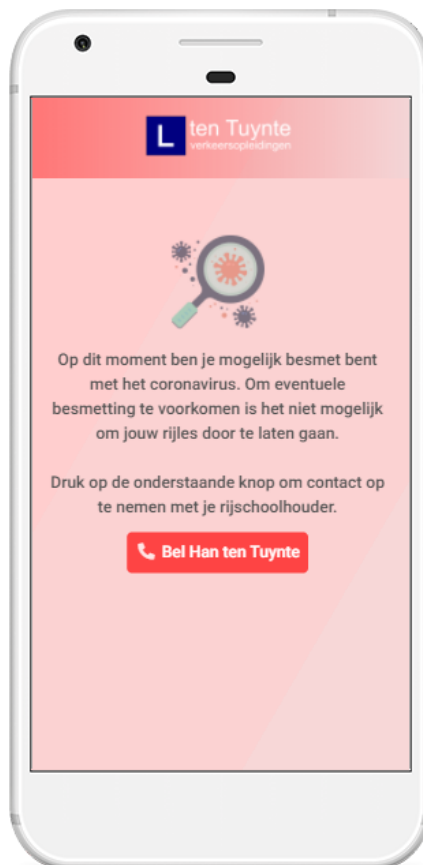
L ten Tuynte
verkeersopleidingen

Op dit moment ben je mogelijk besmet bent met het coronavirus. Om eventuele besmetting te voorkomen is het niet mogelijk om jouw rijles door te laten gaan.

Druk op de onderstaande knop om contact op te nemen met je rijschoolhouder.

Bel Han ten Tuynte